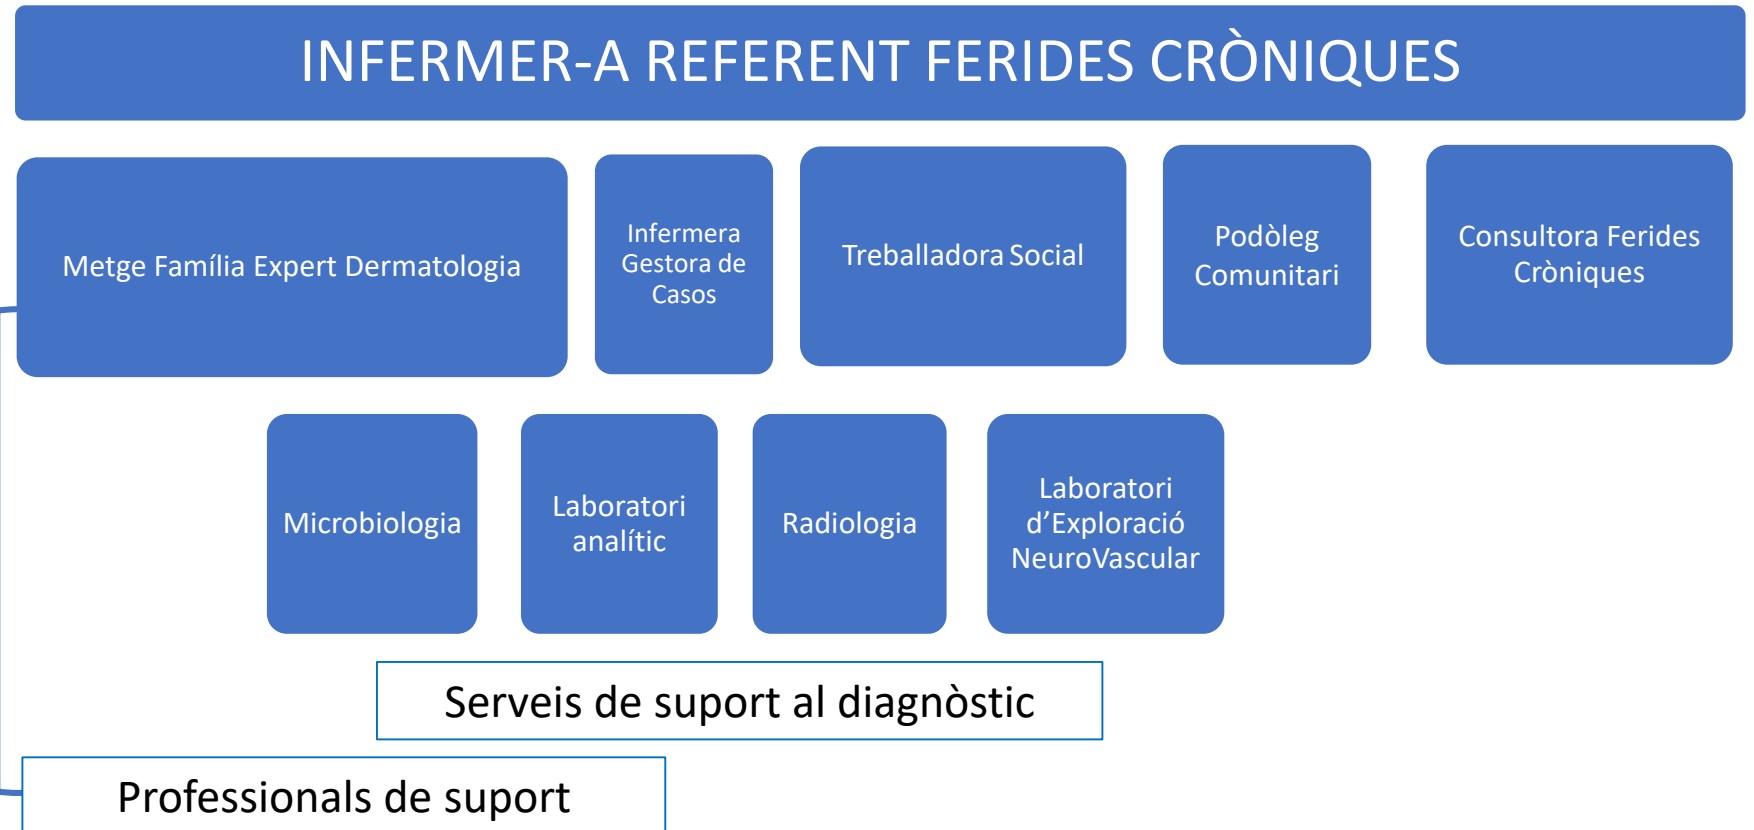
INFERMER-A REFERENT FERIDES CRÒNIQUES

Metge Família Expert Dermatologia

Infermera Gestora de Casos

Treballadora Social

Podòleg Comunitari

Consultora Ferides Cròniques

Microbiologia

Laboratori analític

Radiologia

Laboratori d'Exploració NeuroVascular

Serveis de suport al diagnòstic

Professionals de suport